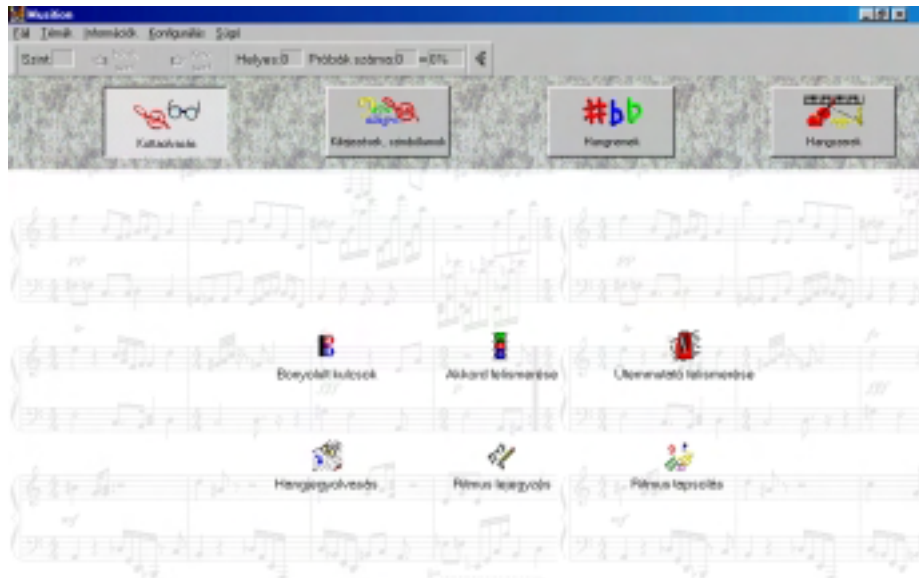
Musitron

Fájl Témák Információk Konfiguráció Súgó

Szint: Helyes:0 Próbák száma:0 =0%

Kottaolvasás

Kifejezések, szimbólumok

Hangnemek

Hangszerek

Bonyolult kulcsok

Akkord felismerése

Ütemmutató felismerése

Hangjegyolvasás

Ritmus lejegyzés

Ritmus tapsolás